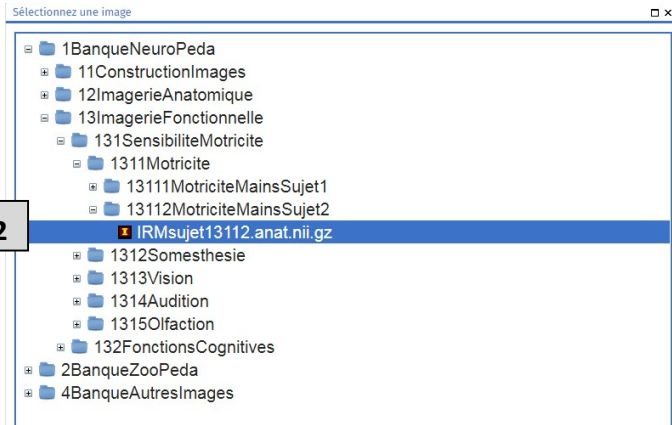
Sélectionnez une image

1BanqueNeuroPeda
11ConstructionImages
12ImagerieAnatomique
13ImagerieFonctionnelle
131SensibiliteMotricite
1311Motricite
13111MotriciteMainsSujet1
13112MotriciteMainsSujet2
2
IRMsujet13112.anat.nii.gz
1312Somesthesie
1313Vision
1314Audition
1315Olfaction
132FonctionsCognitives
2BanqueZooPeda
4BanqueAutresImages